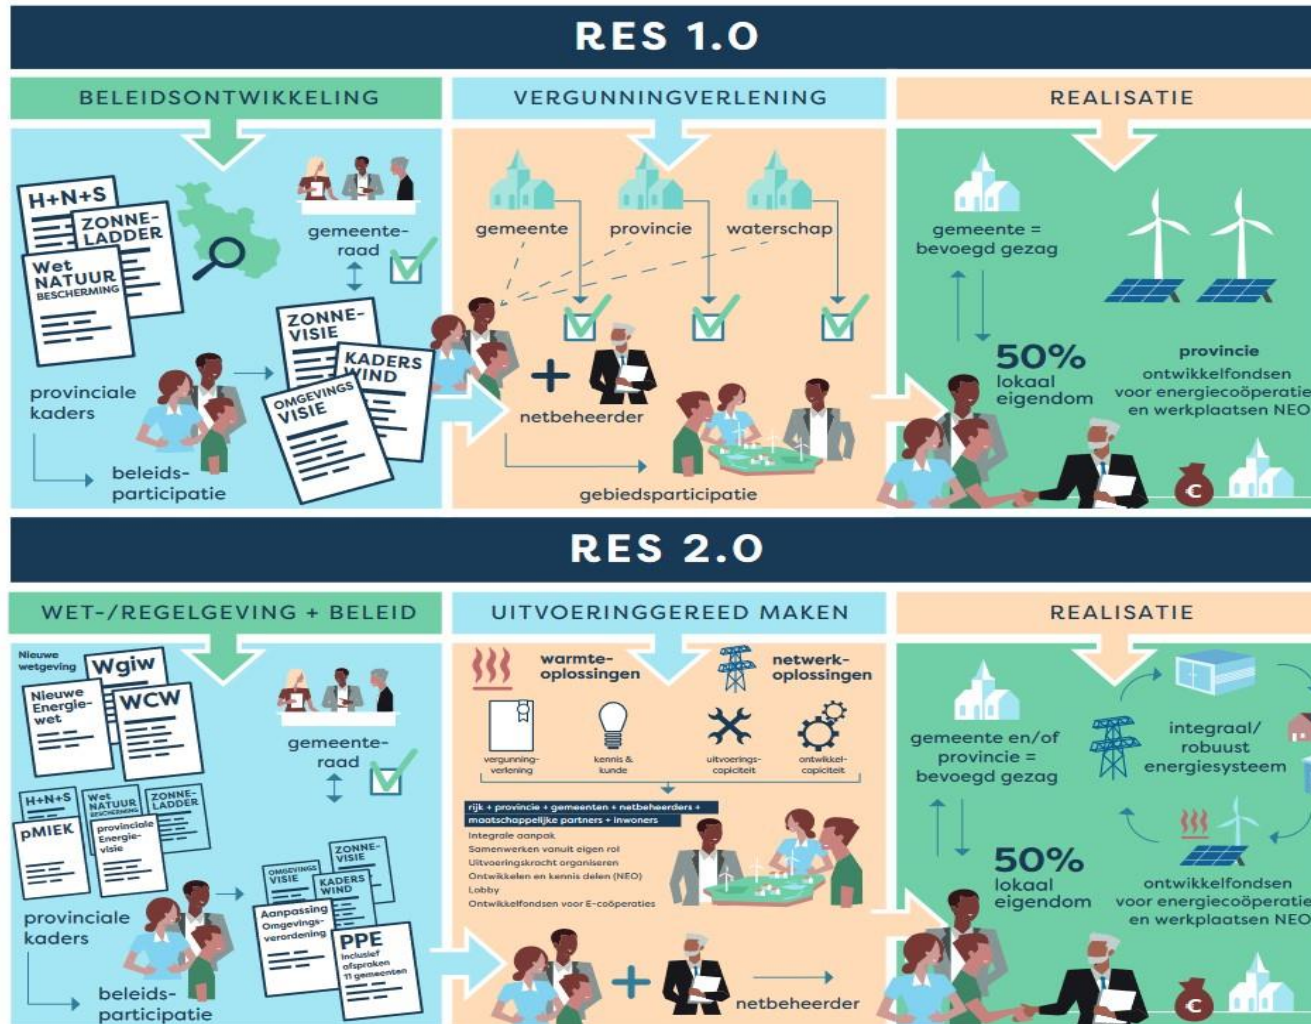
RES 1.0

BELEIDSONTWIKKELING

H+N+S
ZONNE-LADDER
Wet NATUUR BESCHERMING
gemeente-raad
ZONNE-VISIE
KADERS WIND
OMGEVINGS VISIE
provinciale kaders
beleids-participatie

VERGUNNINGVERLENING

gemeente
provincie
waterschap
+
netbeheerder
gebiedsparticipatie

REALISATIE

gemeente = bevoegd gezag
50% lokaal eigendom
provincie
ontwikkelfondsen voor energiecoöperaties en werkplaatsen NEO

RES 2.0

WET-/REGELGEVING + BELEID

Nieuwe wetgeving
Wgiw
Nieuwe Energie-wet
WCW
H+N+S
Wet NATUUR BESCHERMING
ZONNE-LADDER
pMIEK
provinciale Energie-visie
gemeente-raad
OMGEVINGS VISIE
ZONNE-VISIE
KADERS WIND
Aanpassing Omgevings-verordening
PPE inclusief afspraken 11 gemeenten
provinciale kaders
beleids-participatie

UITVOERINGGEREED MAKEN

warmte-oplossingen
netwerk-oplossingen
vergunning-verlening
kennis & kunde
uitvoerings-capaciteit
ontwikkel-capaciteit
rijk + provincie + gemeenten + netbeheerders + maatschappelijke partners + inwoners
Integrale aanpak
Samenwerken vanuit eigen rol
Uitvoeringskracht organiseren
Ontwikkelen en kennis delen (NEO)
Lobby
Ontwikkelfondsen voor E-coöperaties
+
netbeheerder

REALISATIE

gemeente en/of provincie = bevoegd gezag
integraal/ robuust energiesysteem
50% lokaal eigendom
ontwikkelfondsen voor energiecoöperaties en werkplaatsen NEO